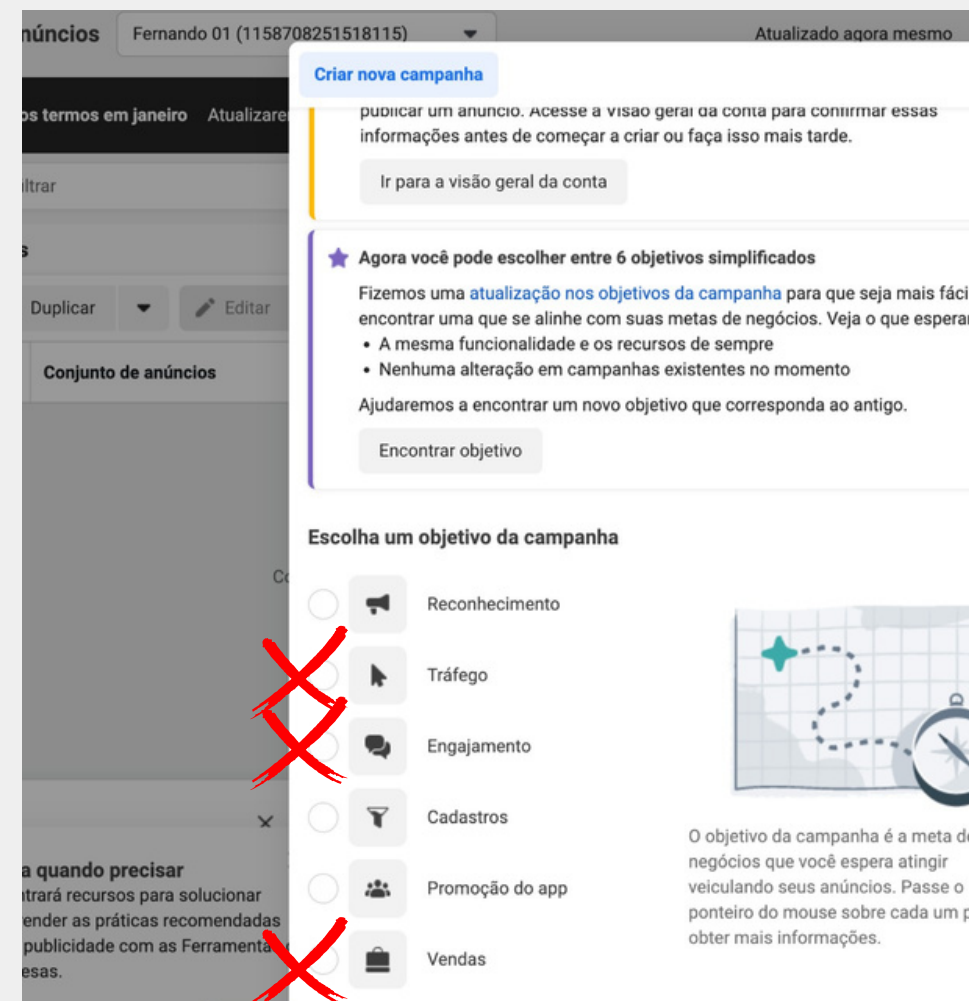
núncios Fernando 01 (1158708251518115) Atualizado agora mesmo

Criar nova campanha

os termos em janeiro Atualizare

publicar um anúncio. Acesse a visão geral da conta para confirmar essas informações antes de começar a criar ou faça isso mais tarde.

Ir para a visão geral da conta

iltrar

s

Agora você pode escolher entre 6 objetivos simplificados

Duplicar Editar

Fizemos uma atualização nos objetivos da campanha para que seja mais fáci encontrar uma que se alinhe com suas metas de negócios. Veja o que esperar

• A mesma funcionalidade e os recursos de sempre
• Nenhuma alteração em campanhas existentes no momento

Conjunto de anúncios

Ajudaremos a encontrar um novo objetivo que corresponda ao antigo.

Encontrar objetivo

Escolha um objetivo da campanha

Co

Reconhecimento

Tráfego

Engajamento

Cadastros

Promoção do app

Vendas

O objetivo da campanha é a meta de negócios que você espera atingir veiculando seus anúncios. Passe o ponteiro do mouse sobre cada um p obter mais informações.

a quando precisar
ntrará recursos para solucionar
ender as práticas recomendadas
publicidade com as Ferramenta
esas.